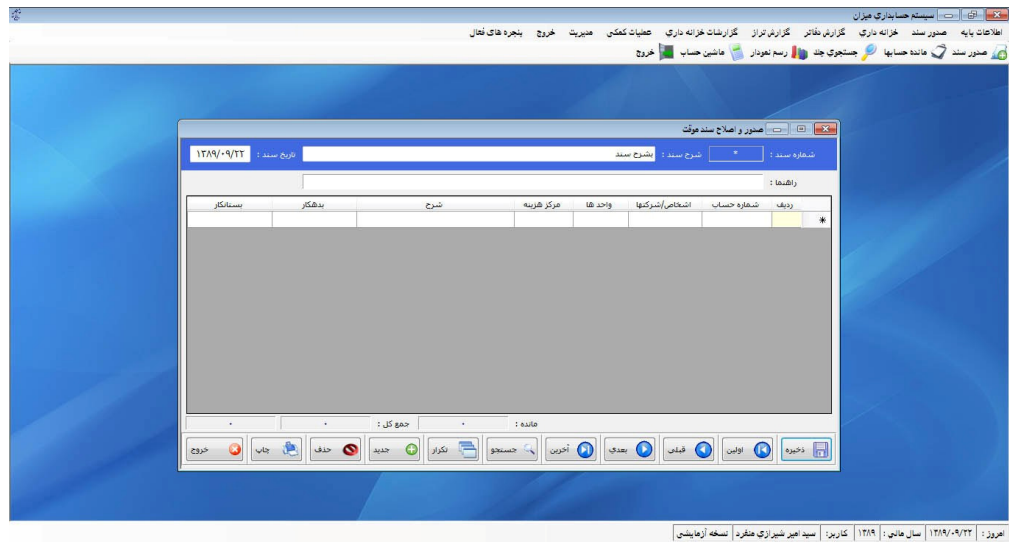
سیستم حسابداری میزان

اطلاعات پایه صدور سند خزانه داری گزارش دفاتر گزارش تراز گزارشات خزانه داری عملیات کمکی مدیریت خروج پنجره های فعال

صدور سند مانده حسابها جستجوی جلد رسم نمودار ماشین حساب خروج

صدور و اصلاح سند موقت

شماره سند : * شرح سند : بشرح سند تاریخ سند : ۱۳۸۹/۰۹/۲۲

راهنما :

| ردیف | شماره حساب | اشخاص/شرکتها | واحد ها | مرکز هزینه | شرح | بدهکار | بستانکار |
|---|---|---|---|---|---|---|---|
| * | | | | | | | |

مانده : ۰ جمع کل : ۰ ۰

ذخیره اولین قبلی بعدی آخرین جستجو تکرار جدید حذف چاپ خروج

امروز : ۱۳۸۹/۰۹/۲۲ سال مالی : ۱۳۸۹ کاربر: سید امیر شیرازی متفرد نسخه آزمایشی